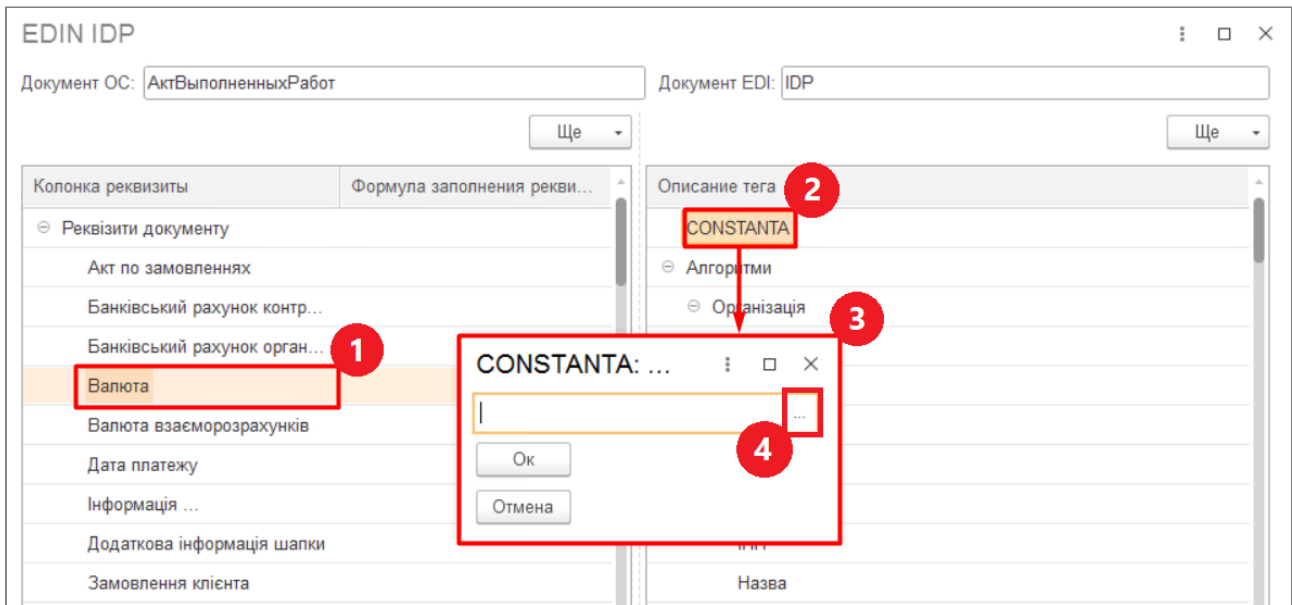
EDIN IDP

Документ ОС: АктВыполненныхРабот

Документ EDI: IDP

Ще

Ще

| Колонка реквизиты | Формула заполнения рекви... |
|---|---|
| ⊖ Реквізити документу | |
| Акт по замовленнях | |
| Банківський рахунок контр... | |
| Банківський рахунок орган... | |
| Валюта | |
| Валюта взаєморозрахунків | |
| Дата платежу | |
| Інформація ... | |
| Додаткова інформація шапки | |
| Замовлення клієнта | |

1

Описание тега

2

CONSTANTA

⊖ Алгоритми

⊖ Організація

3

CONSTANTA: ...

...

4

Ок

Отмена

ІПН

Назва